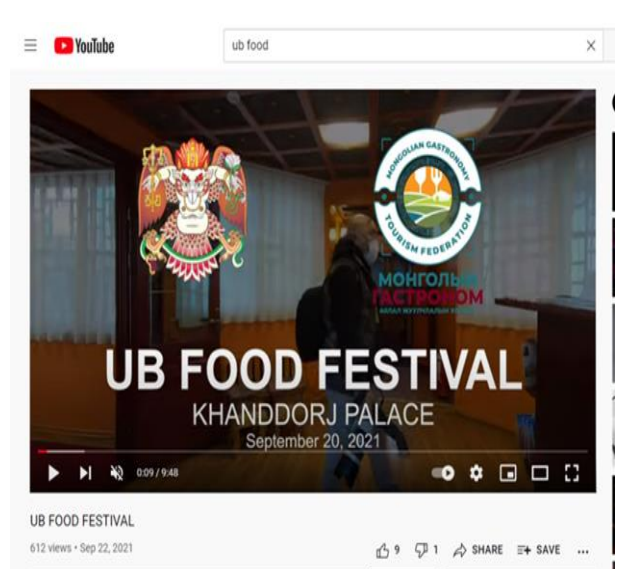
YouTube

ub food

MONGOLIAN GASTRONOMY TOURISM FEDERATION

МОНГОЛЫН ГАСТРОНОМ

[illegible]

UB FOOD FESTIVAL

KHANDDORJ PALACE

September 20, 2021

0:09 / 9:48

UB FOOD FESTIVAL

612 views • Sep 22, 2021

9 1 SHARE SAVE ...